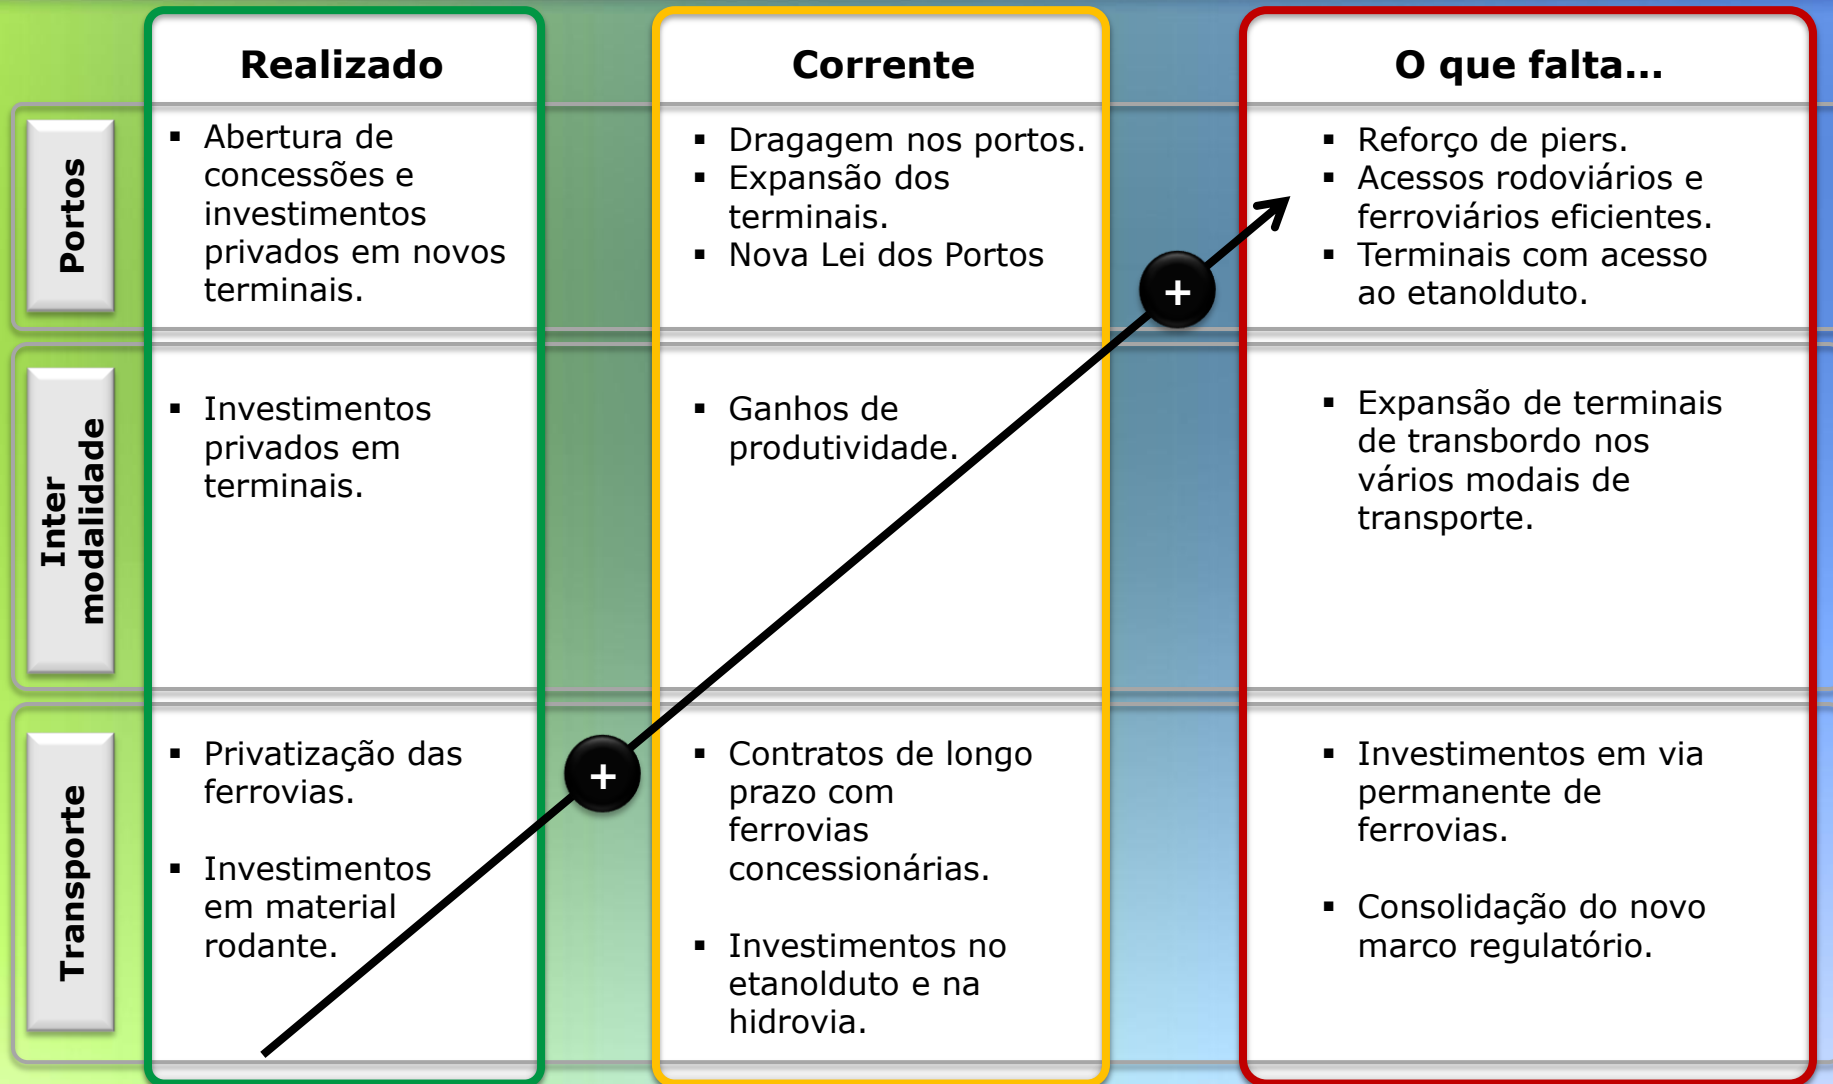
| | Realizado | Corrente | O que falta... |
|---|---|---|---|
| Portos | ▪ Abertura de concessões e investimentos privados em novos terminais. | ▪ Dragagem nos portos. ▪ Expansão dos terminais. ▪ Nova Lei dos Portos | ▪ Reforço de piers. ▪ Acessos rodoviários e ferroviários eficientes. ▪ Terminais com acesso ao etanolduto. |
| Inter modalidade | ▪ Investimentos privados em terminais. | ▪ Ganhos de produtividade. | ▪ Expansão de terminais de transbordo nos vários modais de transporte. |
| Transporte | ▪ Privatização das ferrovias. ▪ Investimentos em material rodante. | ▪ Contratos de longo prazo com ferrovias concessionárias. ▪ Investimentos no etanolduto e na hidrovia. | ▪ Investimentos em via permanente de ferrovias. ▪ Consolidação do novo marco regulatório. |

+

+